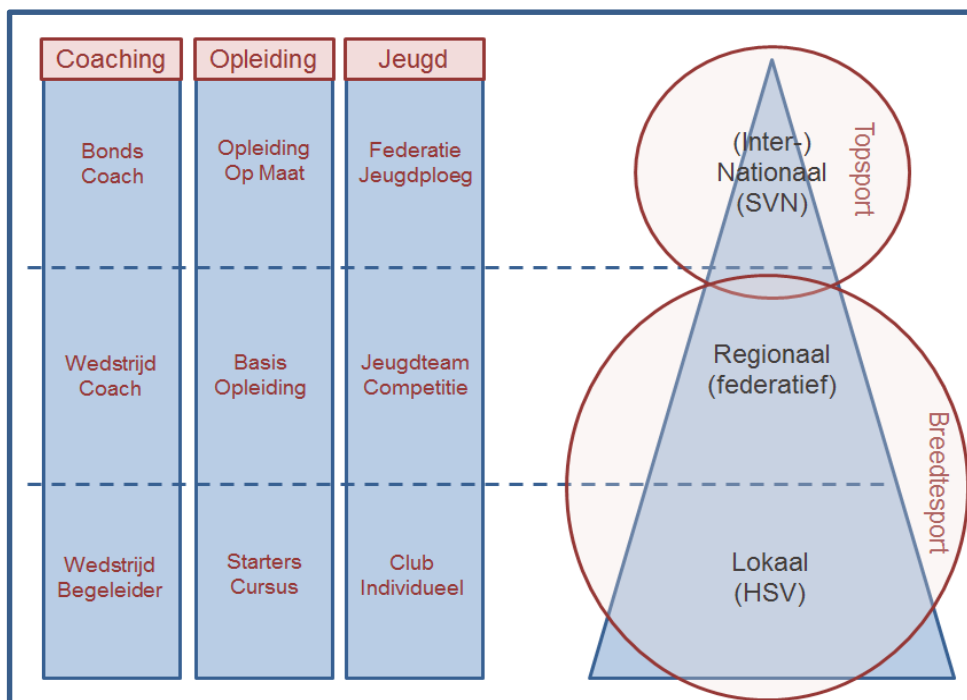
Coaching

Bonds Coach

Wedstrijd Coach

Wedstrijd Begeleider

Opleiding

Opleiding Op Maat

Basis Opleiding

Starters Cursus

Jeugd

Federatie Jeugdploeg

Jeugdteam Competitie

Club Individueel

(Inter-) Nationaal (SVN)

Topsport

Regionaal (federatief)

Breedtesport

Lokaal (HSV)